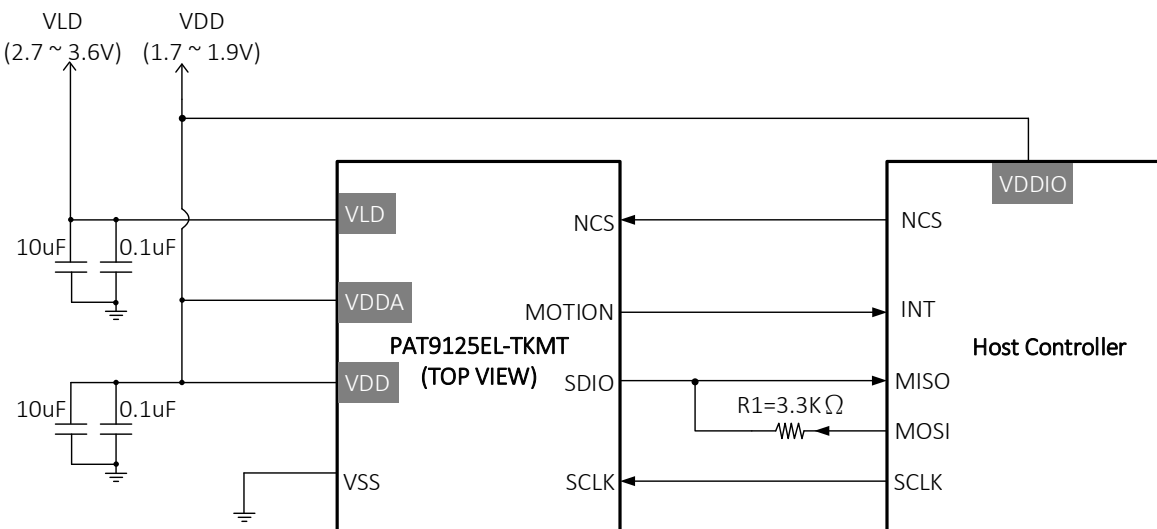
VLD
(2.7 ~ 3.6V)

VDD
(1.7 ~ 1.9V)

VDDIO

VLD

NCS

NCS

10uF

0.1uF

VDDA

MOTION

INT

PAT9125EL-TKMT
(TOP VIEW)

Host Controller

VDD

SDIO

MISO

10uF

0.1uF

R1=3.3K$\Omega$

MOSI

VSS

SCLK

SCLK